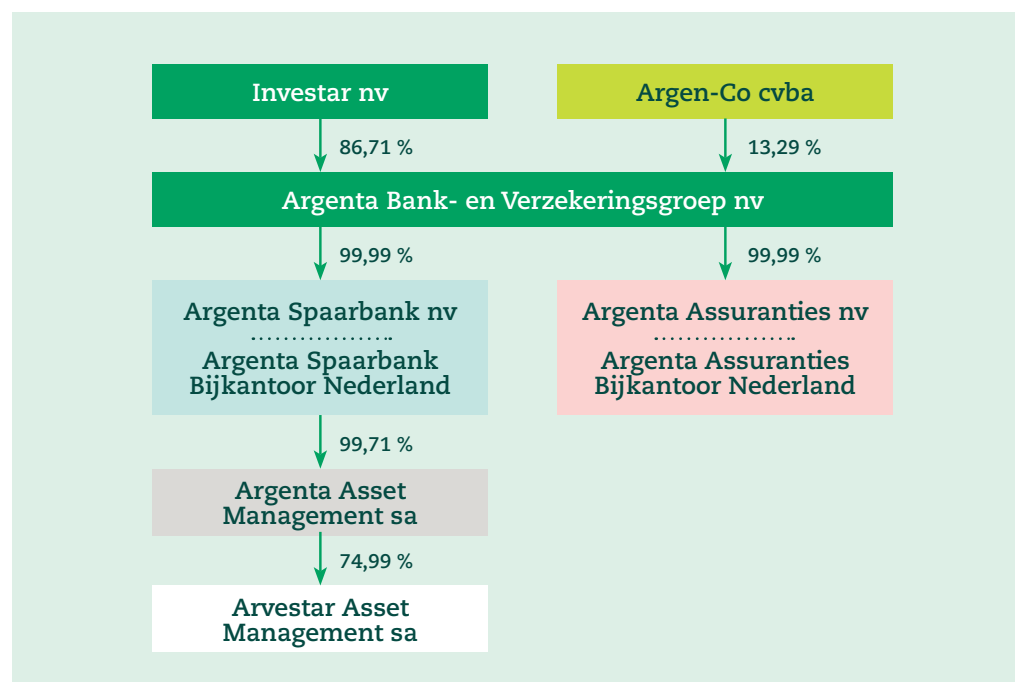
Investar nv

Argen-Co cvba

86,71 %

13,29 %

Argenta Bank- en Verzekeringsgroep nv

99,99 %

99,99 %

Argenta Spaarbank nv

Argenta Spaarbank Bijkantoor Nederland

Argenta Assuranties nv

Argenta Assuranties Bijkantoor Nederland

99,71 %

Argenta Asset Management sa

74,99 %

Arvestar Asset Management sa